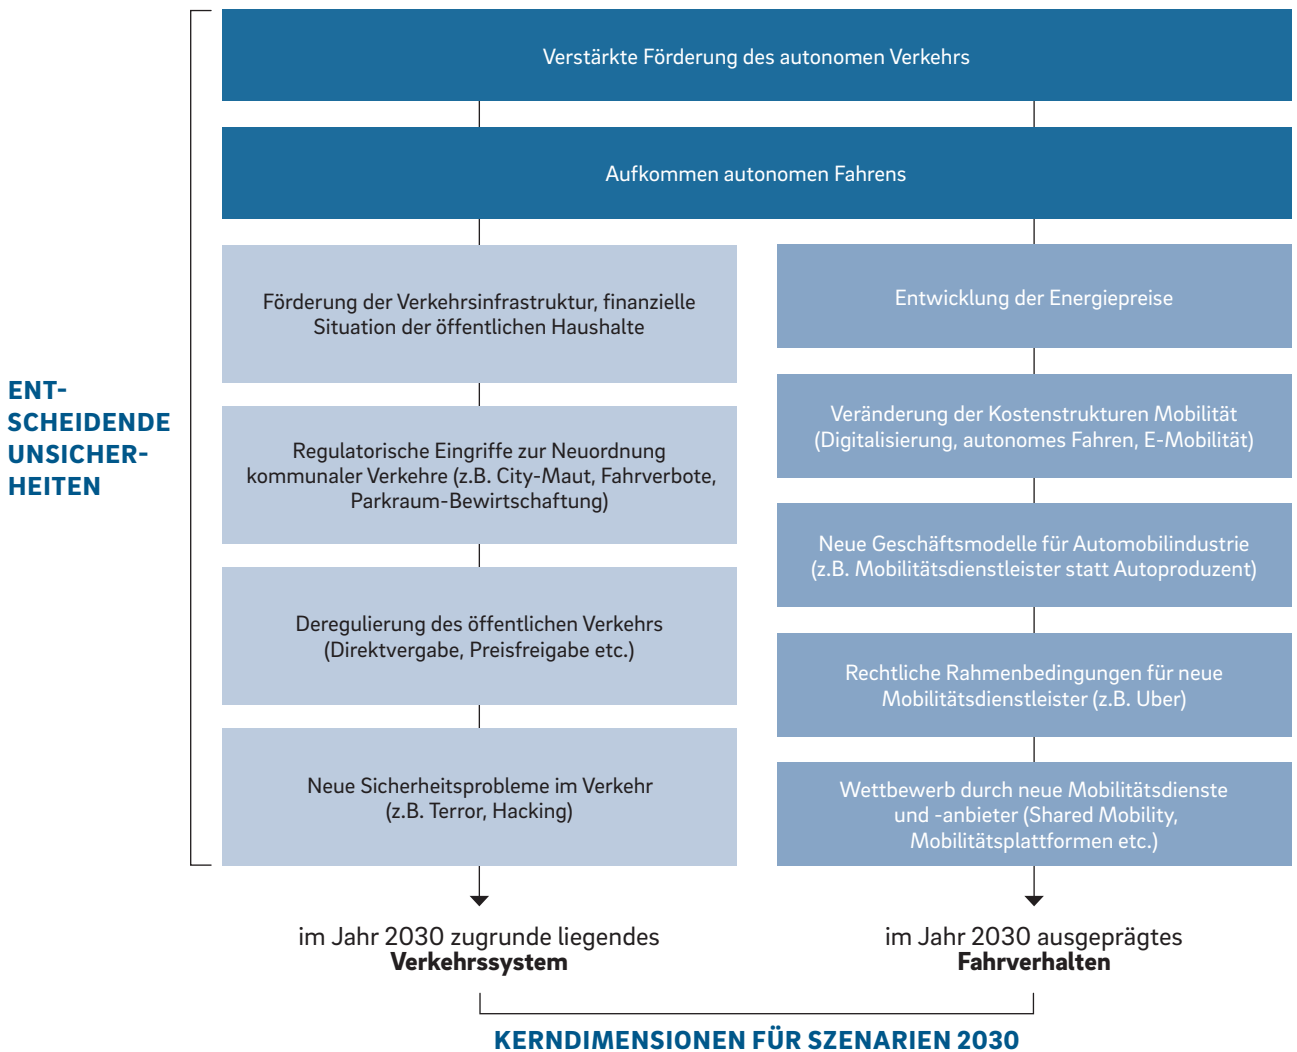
ENT-
SCHEIDENDE
UNSICHER-
HEITEN

Verstärkte Förderung des autonomen Verkehrs

Aufkommen autonomen Fahrens

Förderung der Verkehrsinfrastruktur, finanzielle Situation der öffentlichen Haushalte

Regulatorische Eingriffe zur Neuordnung kommunaler Verkehre (z.B. City-Maut, Fahrverbote, Parkraum-Bewirtschaftung)

Deregulierung des öffentlichen Verkehrs (Direktvergabe, Preisfreigabe etc.)

Neue Sicherheitsprobleme im Verkehr (z.B. Terror, Hacking)

Entwicklung der Energiepreise

Veränderung der Kostenstrukturen Mobilität (Digitalisierung, autonomes Fahren, E-Mobilität)

Neue Geschäftsmodelle für Automobilindustrie (z.B. Mobilitätsdienstleister statt Autoproduzent)

Rechtliche Rahmenbedingungen für neue Mobilitätsdienstleister (z.B. Uber)

Wettbewerb durch neue Mobilitätsdienste und -anbieter (Shared Mobility, Mobilitätsplattformen etc.)

im Jahr 2030 zugrunde liegendes
Verkehrssystem

im Jahr 2030 ausgeprägtes
Fahrverhalten

KERNDIMENSIONEN FÜR SZENARIEN 2030